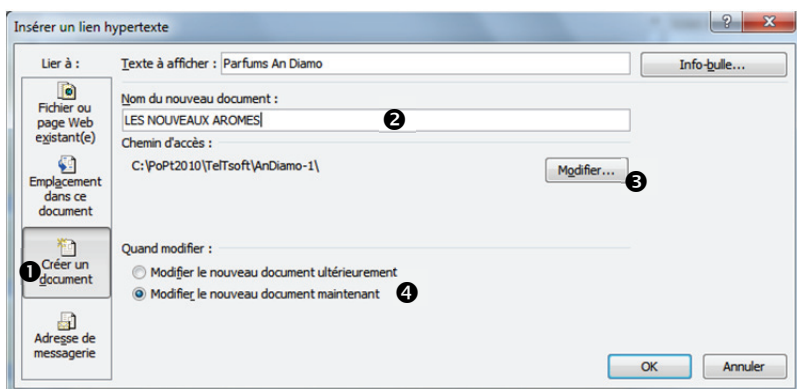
Insérer un lien hypertexte

?
x

Lier à :

Texte à afficher : Parfums An Diamo

Info-bulle...

Fichier ou page Web existant(e)

Nom du nouveau document :

LES NOUVEAUX AROMES

2

Chemin d'accès :

C:\PoPt2010\TelTsoft\AnDiamo-1\

Modifier...

3

Emplacement dans ce document

Créer un document

1

Quand modifier :

Modifier le nouveau document ultérieurement

Modifier le nouveau document maintenant

4

Adresse de messagerie

OK

Annuler